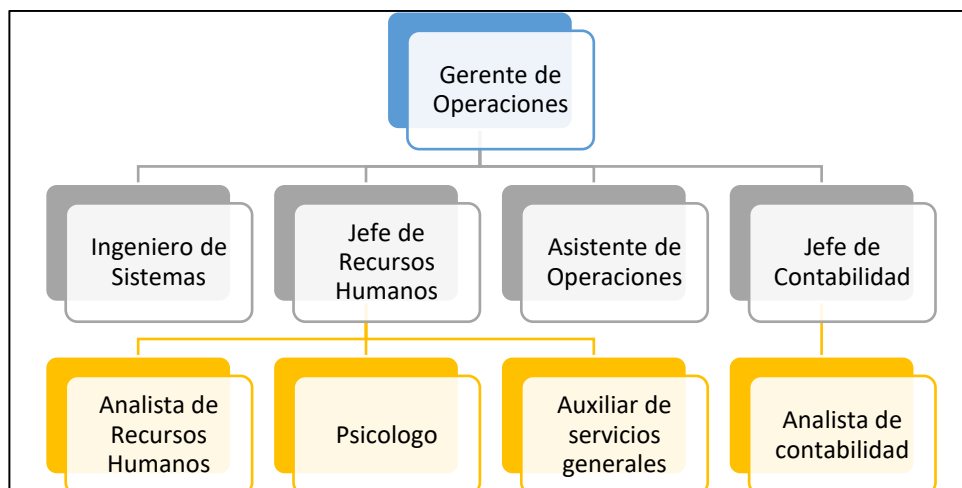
Gerente de Operaciones

Ingeniero de Sistemas

Jefe de Recursos Humanos

Asistente de Operaciones

Jefe de Contabilidad

Analista de Recursos Humanos

Psicologo

Auxiliar de servicios generales

Analista de contabilidad